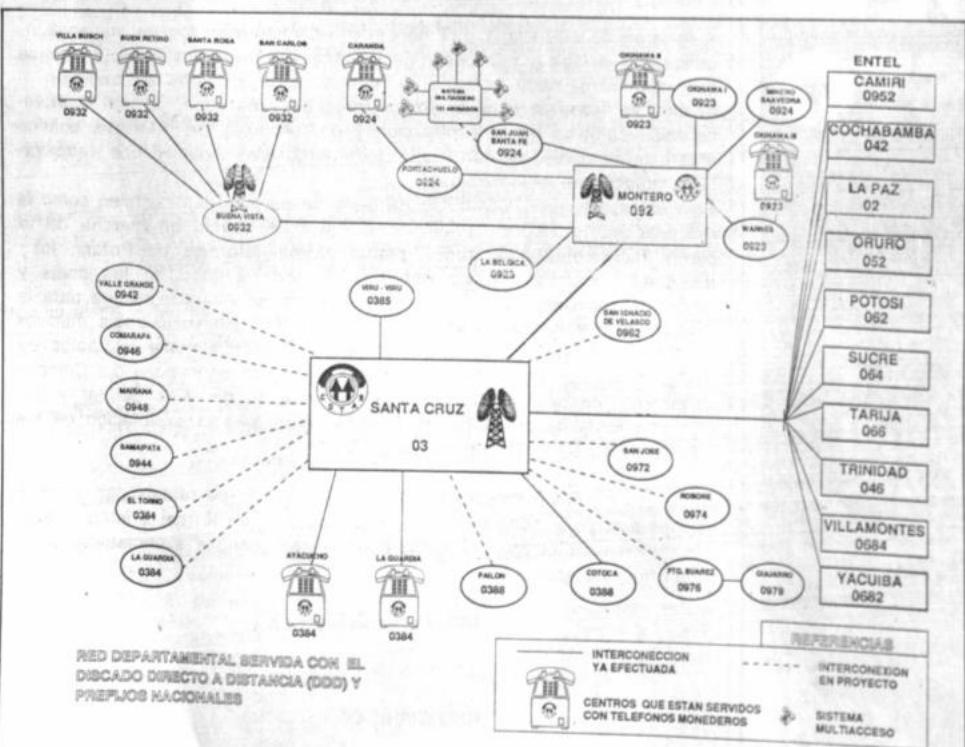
VILLA BUSCH
0932

BUEN RETIRO
0932

SANTA ROSA
0932

SAN CARLOS
0932

CARANDA
0924

SISTEMA MULTIACCESO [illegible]

OKINAWA II
0923

OKINAWA I
0923

MINERO SAAVEDRA
0924

OKINAWA III
0923

SAN JUAN SANTA FE
0924

PORTACHUELO
0924

BUENA VISTA
0932

MONTERO
092

WARNES
0923

LA BELGICA
0923

VIRU - VIRU
0385

SAN IGNACIO DE VELASCO
0962

VALLE GRANDE
0942

COMARAPA
0946

MAIRANA
0948

SAMAIPATA
0944

EL TORNO
0384

LA GUARDIA
0384

SANTA CRUZ
03

COTAS

SAN JOSE
0972

ROBORE
0974

PTO. SUAREZ
0976

QUIJARRO
0979

COTOCA
0388

PAILON
0388

AYACUCHO
0384

LA GUARDIA
0384

ENTEL

CAMIRI
0952

COCHABAMBA
042

LA PAZ
02

ORURO
052

POTOSI
062

SUCRE
064

TARIJA
066

TRINIDAD
046

VILLAMONTES
0684

YACUIBA
0682

REFERENCIAS

INTERCONECCION YA EFECTUADA

INTERCONEXION EN PROYECTO

CENTROS QUE ESTAN SERVIDOS CON TELEFONOS MONEDEROS

SISTEMA MULTIACCESO

RED DEPARTAMENTAL SERVIDA CON EL DISCADO DIRECTO A DISTANCIA (DDD) Y PREFIJOS NACIONALES